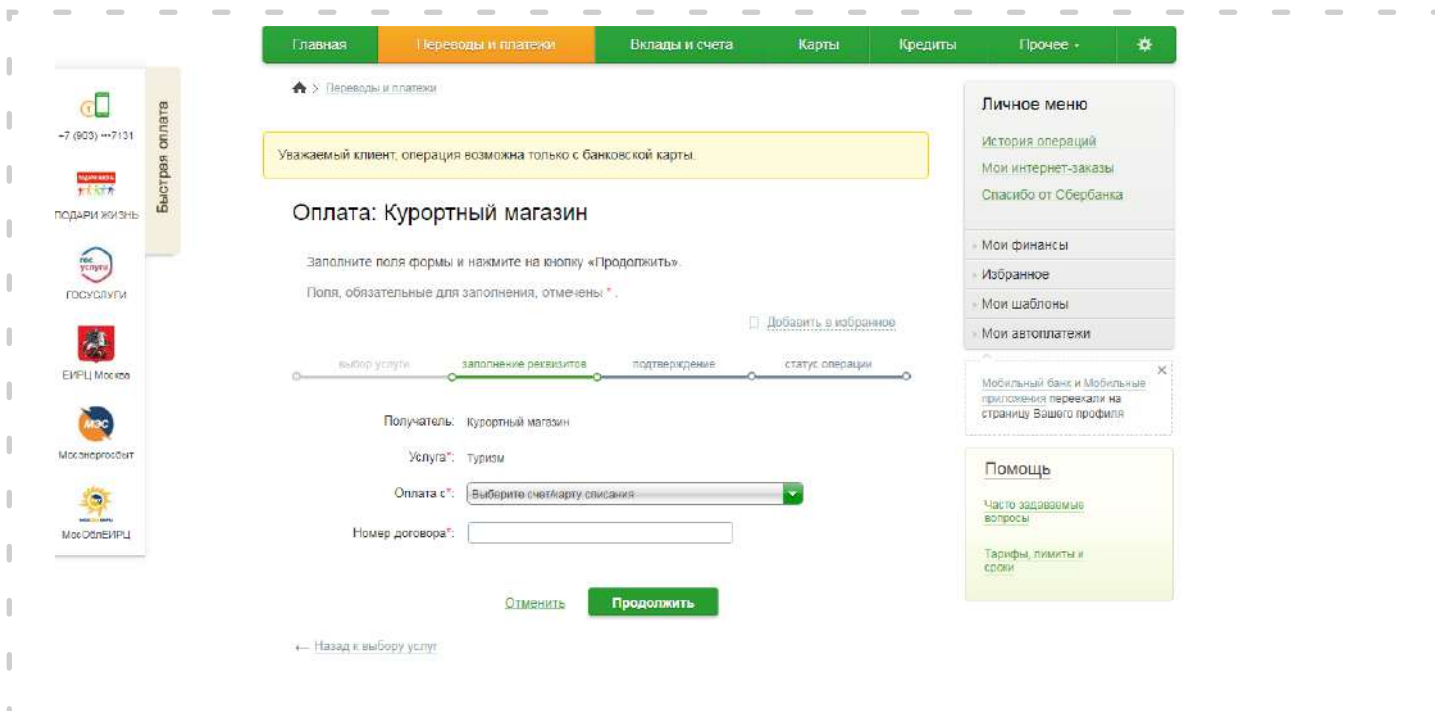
Главная Переводы и платежи Вклады и счета Карты Кредиты Прочее

Быстрая оплата

+7 (903) ***7131

ПОДАРИ ЖИЗНЬ

ГОСУСЛУГИ

ЕИРЦ Москва

Мосэнергосбыт

МосОблЕИРЦ

Переводы и платежи

Уважаемый клиент, операция возможна только с банковской карты.

Оплата: Курортный магазин

Заполните поля формы и нажмите на кнопку «Продолжить».

Поля, обязательные для заполнения, отмечены * .

Добавить в избранное

выбор услуги заполнение реквизитов подтверждение статус операции

Получатель: Курортный магазин

Услуга*: Туризм

Оплата с*: Выберите счет/карту списания

Номер договора*:

Отменить Продолжить

← Назад к выбору услуг

Личное меню

История операций

Мои интернет-заказы

Спасибо от Сбербанка

Мои финансы

Избранное

Мои шаблоны

Мои автоплатежи

Мобильный банк и Мобильные приложения переехали на страницу Вашего профиля

Помощь

Часто задаваемые вопросы

Тарифы, лимиты и сроки